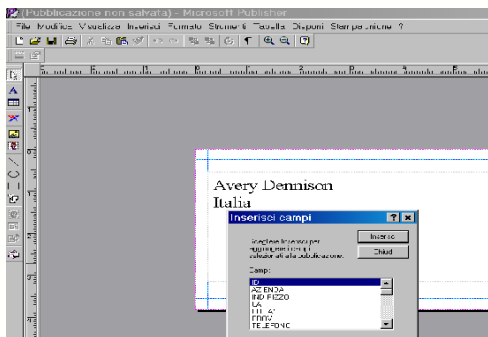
(Pubblicazione non salvata) - Microsoft Publisher
File Modifica Visualizza Inserisci Formato Strumenti Tabella Disponi Stampa unione ?

Avery Dennison
Italia

Inserisci campi
? ×
Scegliere il campo per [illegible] salvato nella pubblicazione.
Inserisci
Chiudi
Campi:
ID
AZIENDA
INDIRIZZO
CAP
CITTA'
PROV
TELEFONO